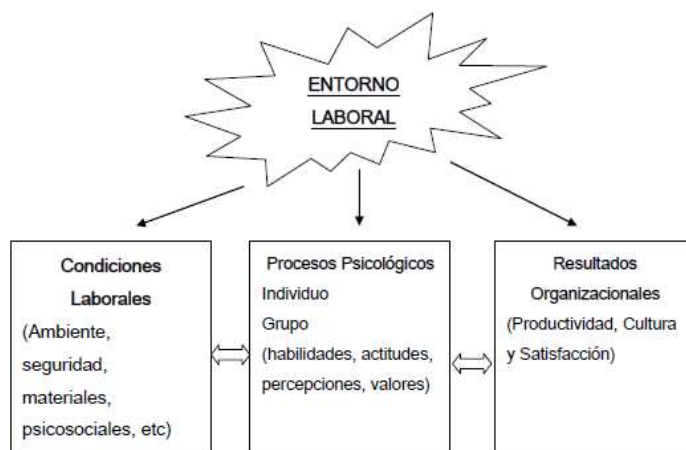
ENTORNO LABORAL

Condiciones Laborales
(Ambiente, seguridad, materiales, psicosociales, etc)

Procesos Psicológicos
Individuo
Grupo
(habilidades, actitudes, percepciones, valores)

Resultados Organizacionales
(Productividad, Cultura y Satisfacción)